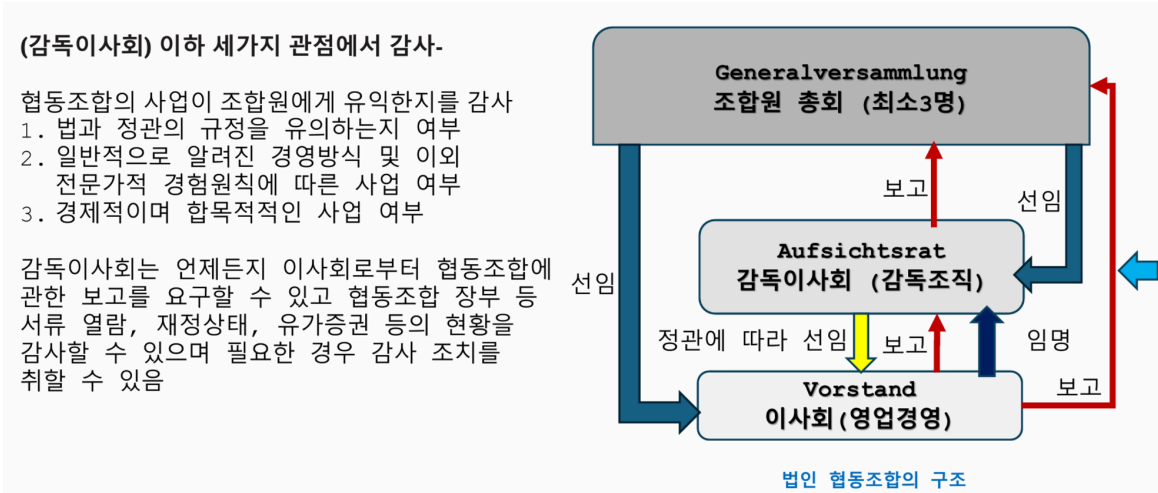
(감독이사회) 이하 세가지 관점에서 감사-

협동조합의 사업이 조합원에게 유익한지를 감사
1. 법과 정관의 규정을 유의하는지 여부
2. 일반적으로 알려진 경영방식 및 이외 전문가적 경험원칙에 따른 사업 여부
3. 경제적이며 합목적적인 사업 여부

감독이사회는 언제든지 이사회로부터 협동조합에 관한 보고를 요구할 수 있고 협동조합 장부 등 서류 열람, 재정상태, 유가증권 등의 현황을 감사할 수 있으며 필요한 경우 감사 조치를 취할 수 있음

Generalversammlung
조합원 총회 (최소3명)

보고

선임

Aufsichtsrat
감독이사회 (감독조직)

선임

정관에 따라 선임

보고

임명

Vorstand
이사회(영업경영)

보고

법인 협동조합의 구조